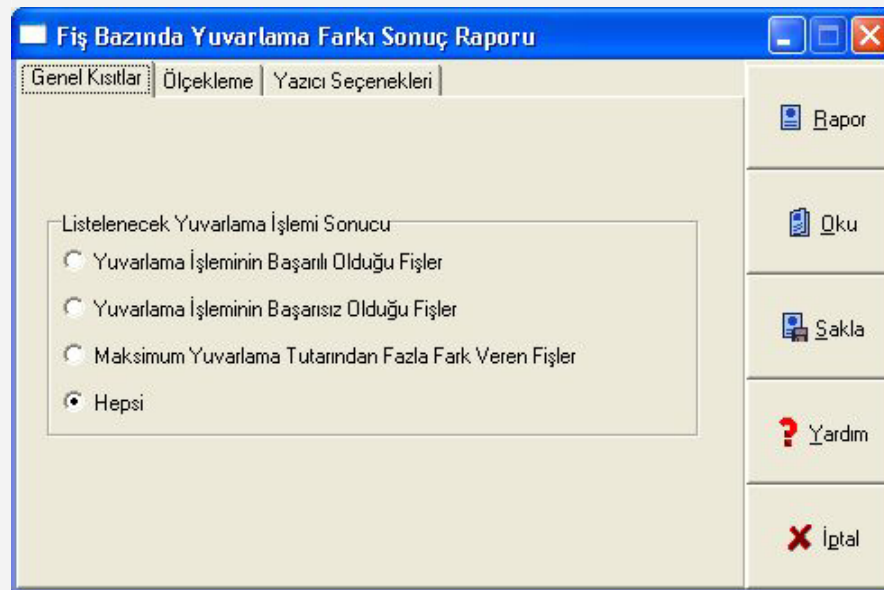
Fiş Bazında Yuvarlama Farkı Sonuç Raporu

Genel Kısıtlar | Ölçekleme | Yazıcı Seçenekleri

Listelenecek Yuvarlama İşlemi Sonucu

Yuvarlama İşleminin Başarılı Olduğu Fişler

Yuvarlama İşleminin Başarısız Olduğu Fişler

Maksimum Yuvarlama Tutarından Fazla Fark Veren Fişler

Hepsi

Rapor

Oku

Sakla

Yardım

İptal